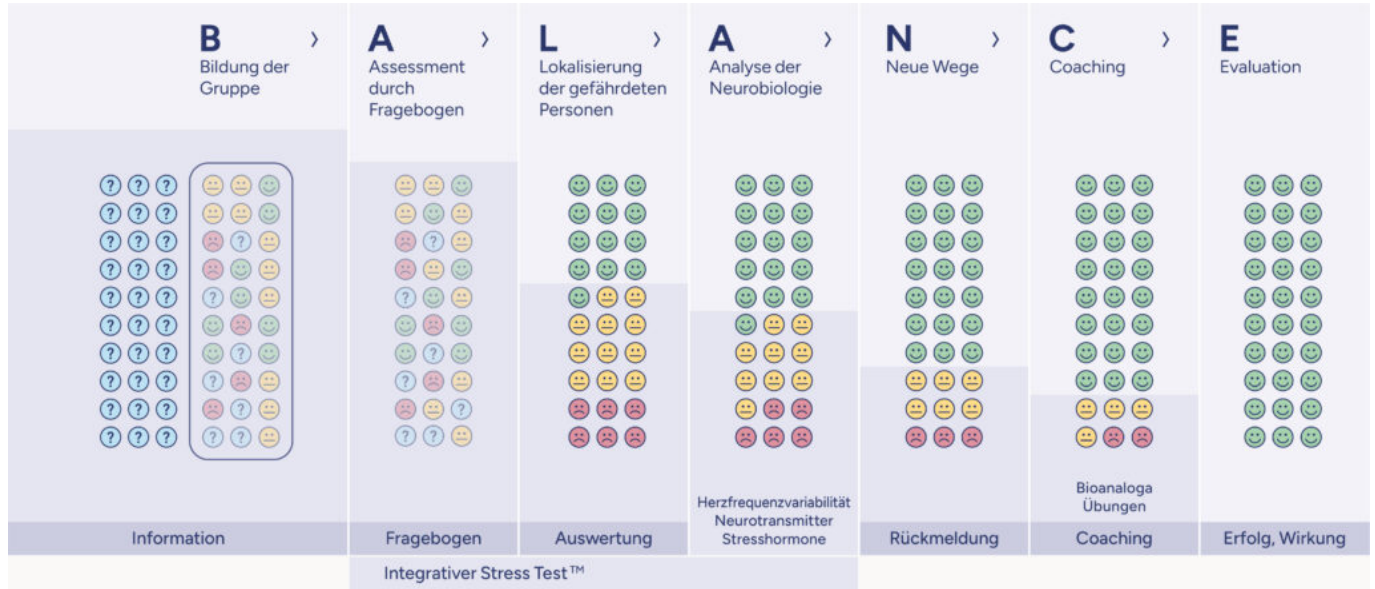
B ›
Bildung der Gruppe

A ›
Assessment durch Fragebogen

L ›
Lokalisierung der gefährdeten Personen

A ›
Analyse der Neurobiologie

N ›
Neue Wege

C ›
Coaching

E
Evaluation

Herzfrequenzvariabilität
Neurotransmitter
Stresshormone

Bioanaloga
Übungen

| Information | Fragebogen | Auswertung | | Rückmeldung | Coaching | Erfolg, Wirkung |
|---|---|---|---|---|---|---|

Integrativer Stress Test™